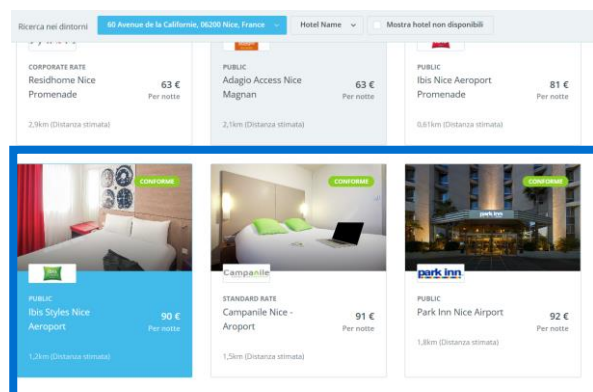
Ricerca nei dintorni
60 Avenue de la Californie, 06200 Nice, France
Hotel Name
Mostra hotel non disponibili

CORPORATE RATE
Residhome Nice Promenade
63 €
Per notte
2,9km (Distanza stimata)

PUBLIC
Adagio Access Nice Magnan
63 €
Per notte
2,1km (Distanza stimata)

PUBLIC
Ibis Nice Aeroport Promenade
81 €
Per notte
0,61km (Distanza stimata)

CONFORME
PUBLIC
Ibis Styles Nice Aeroport
90 €
Per notte
1,2km (Distanza stimata)

CONFORME
Campanile
STANDARD RATE
Campanile Nice - Aroport
91 €
Per notte
1,5km (Distanza stimata)

CONFORME
park inn
PUBLIC
Park Inn Nice Airport
92 €
Per notte
1,8km (Distanza stimata)